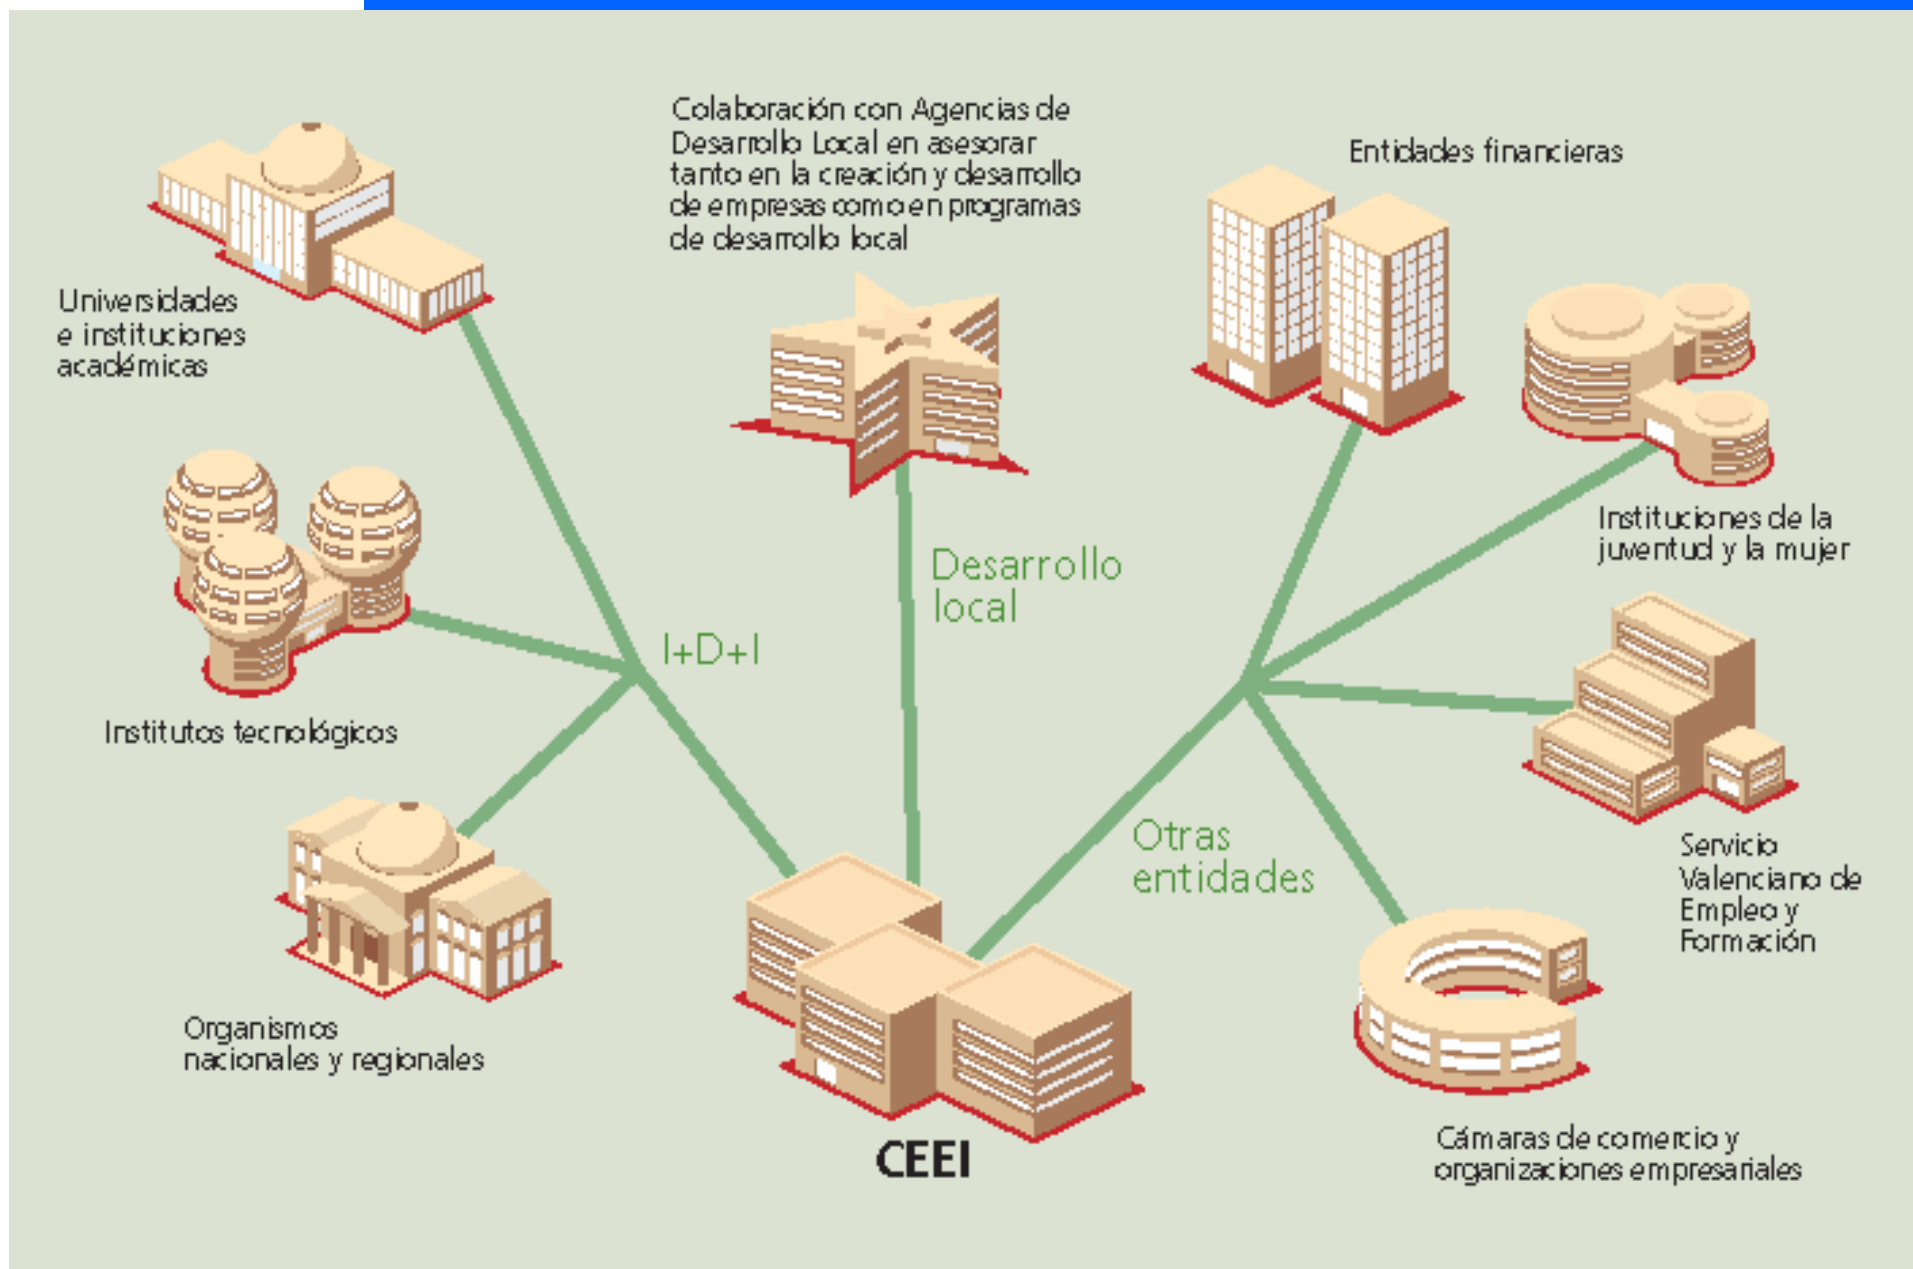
Colaboración con Agencias de Desarrollo Local en asesorar tanto en la creación y desarrollo de empresas como en programas de desarrollo local

Entidades financieras

Universidades e instituciones académicas

Institutos tecnológicos

Organismos nacionales y regionales

I+D+I

Desarrollo local

Instituciones de la juventud y la mujer

Otras entidades

Servicio Valenciano de Empleo y Formación

Cámaras de comercio y organizaciones empresariales

CEEI